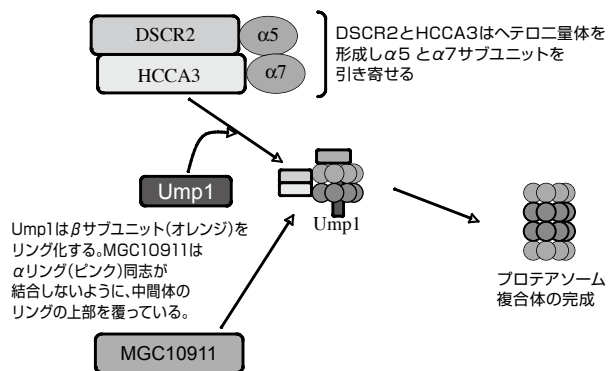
DSCR2

$\alpha5$

HCCA3

$\alpha7$

DSCR2とHCCA3はヘテロ二量体を形成し$\alpha5$ と$\alpha7$サブユニットを引き寄せる

Ump1

Ump1

Ump1は$\beta$サブユニット(オレンジ)をリング化する。MGC10911は$\alpha$リング(ピンク)同志が結合しないように、中間体のリングの上部を覆っている。

MGC10911

プロテアソーム複合体の完成